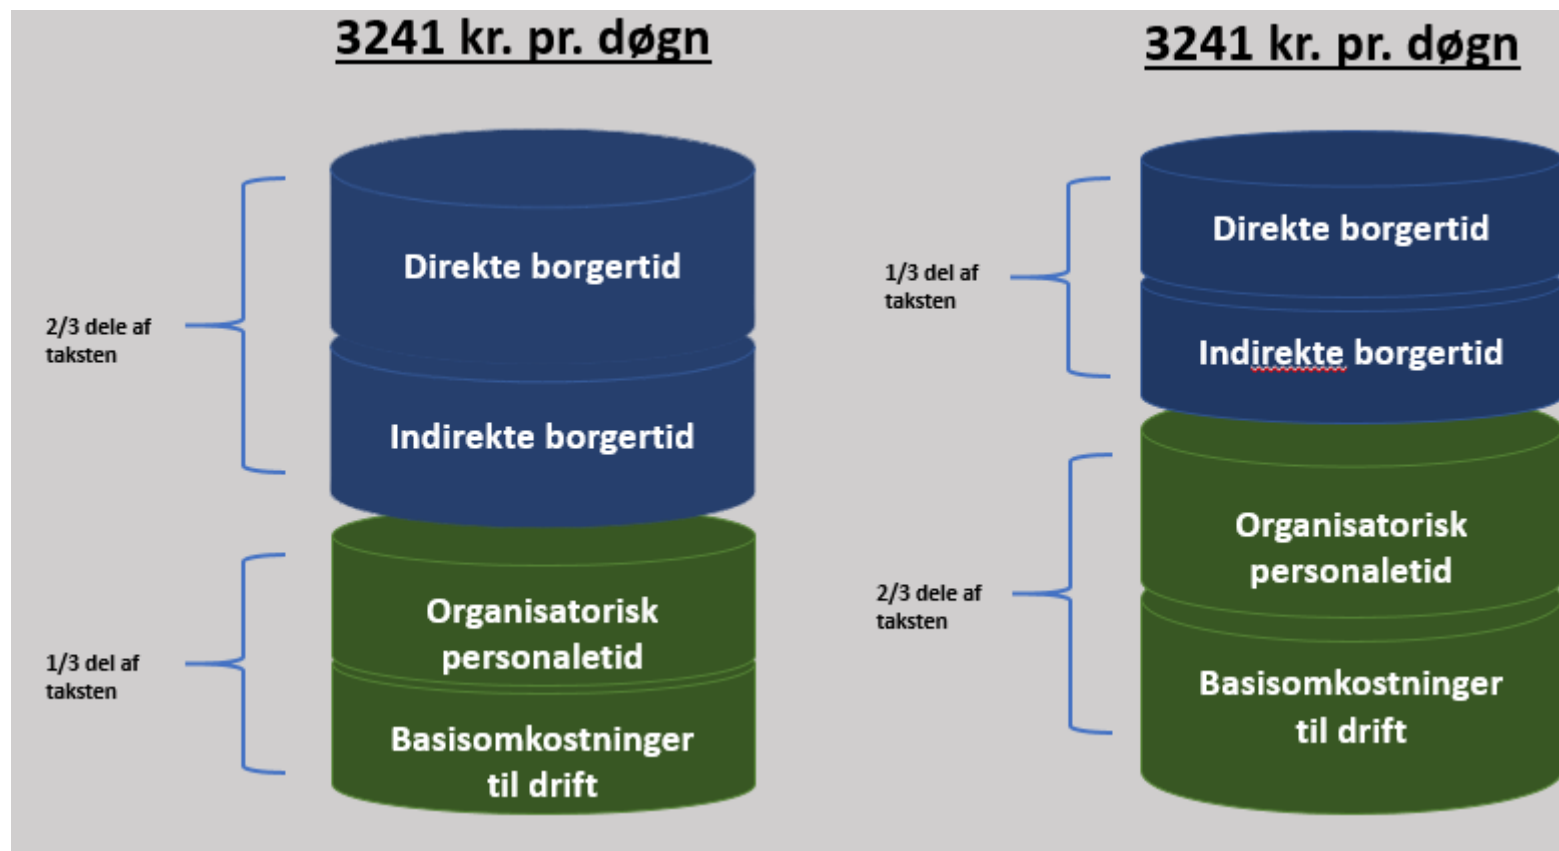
3241 kr. pr. døgn

2/3 dele af taksten

Direkte borgertid

Indirekte borgertid

1/3 del af taksten

Organisatorisk personaletid

Basisomkostninger til drift

3241 kr. pr. døgn

1/3 del af taksten

Direkte borgertid

Indirekte borgertid

2/3 dele af taksten

Organisatorisk personaletid

Basisomkostninger til drift